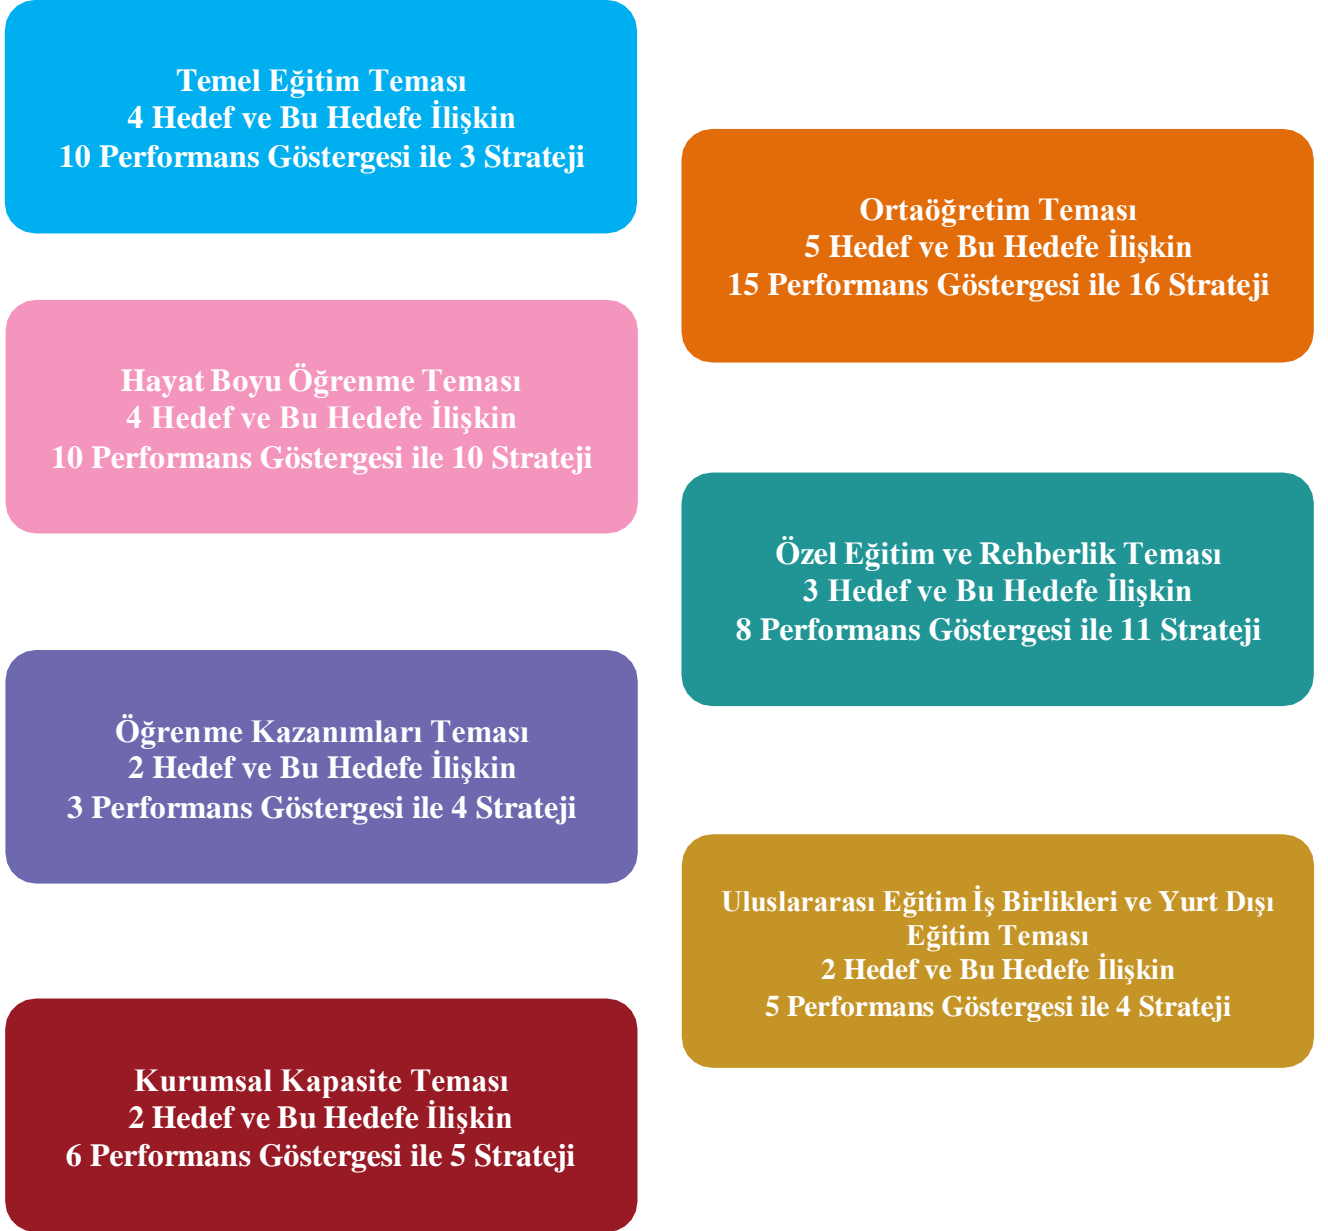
Temel Eğitim Teması
4 Hedef ve Bu Hedefe İlişkin
10 Performans Göstergesi ile 3 Strateji

Ortaöğretim Teması
5 Hedef ve Bu Hedefe İlişkin
15 Performans Göstergesi ile 16 Strateji

Hayat Boyu Öğrenme Teması
4 Hedef ve Bu Hedefe İlişkin
10 Performans Göstergesi ile 10 Strateji

Özel Eğitim ve Rehberlik Teması
3 Hedef ve Bu Hedefe İlişkin
8 Performans Göstergesi ile 11 Strateji

Öğrenme Kazanımları Teması
2 Hedef ve Bu Hedefe İlişkin
3 Performans Göstergesi ile 4 Strateji

Uluslararası Eğitim İş Birlikleri ve Yurt Dışı Eğitim Teması
2 Hedef ve Bu Hedefe İlişkin
5 Performans Göstergesi ile 4 Strateji

Kurumsal Kapasite Teması
2 Hedef ve Bu Hedefe İlişkin
6 Performans Göstergesi ile 5 Strateji